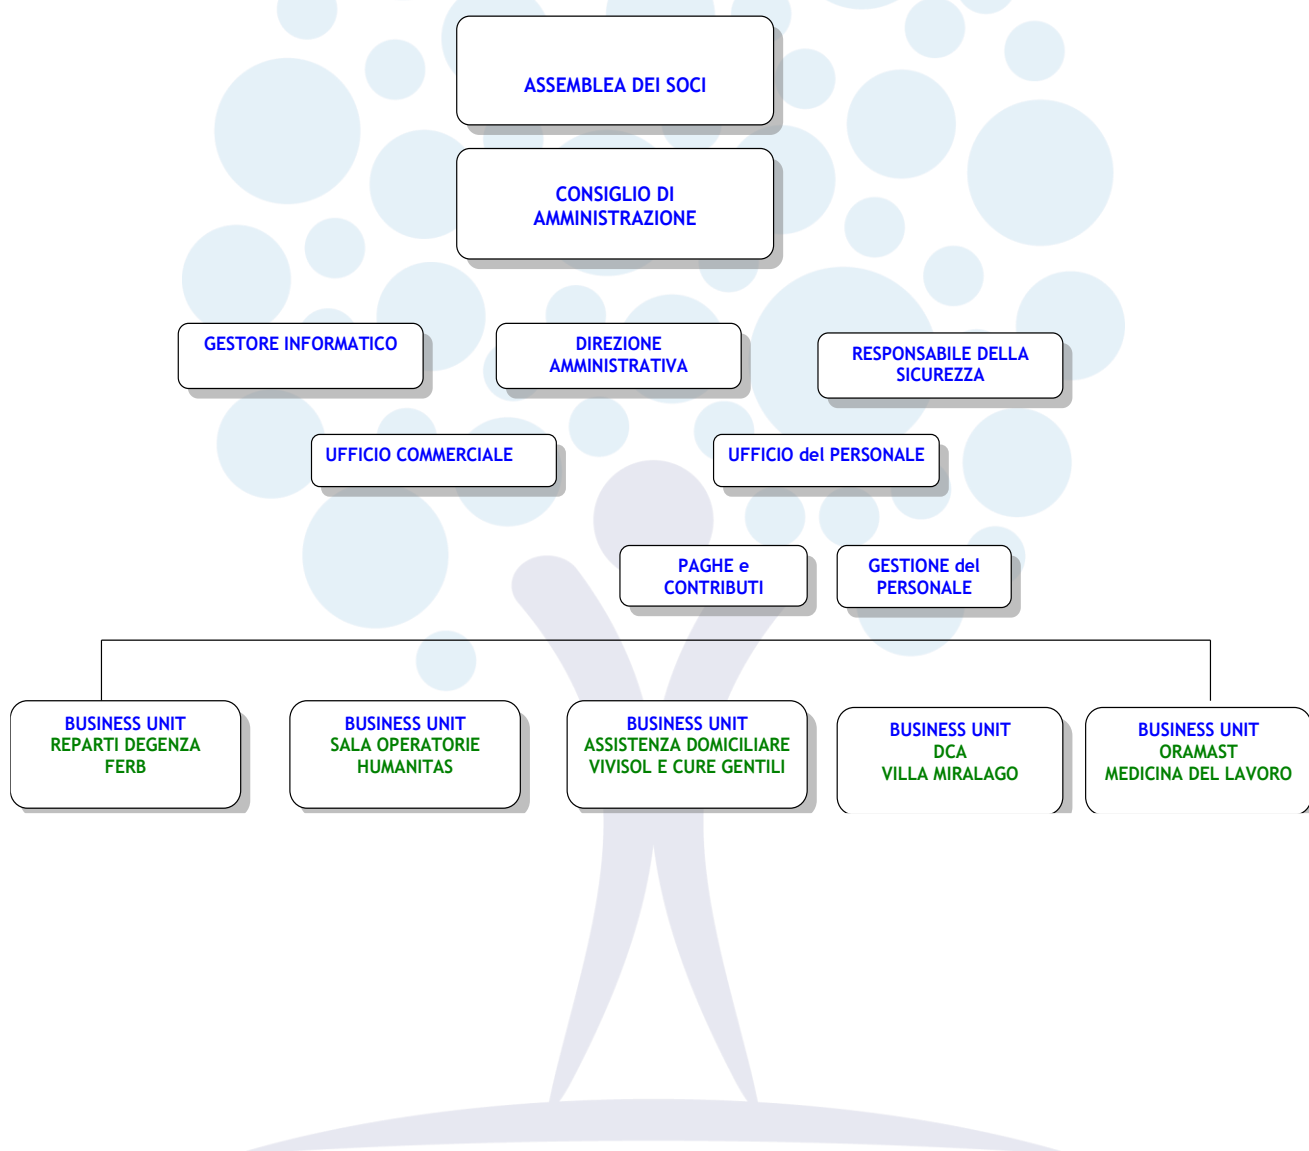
ASSEMBLEA DEI SOCI

CONSIGLIO DI AMMINISTRAZIONE

GESTORE INFORMATICO

DIREZIONE AMMINISTRATIVA

RESPONSABILE DELLA SICUREZZA

UFFICIO COMMERCIALE

UFFICIO del PERSONALE

PAGHE e CONTRIBUTI

GESTIONE del PERSONALE

BUSINESS UNIT
REPARTI DEGENZA
FERB

BUSINESS UNIT
SALA OPERATORIE
HUMANITAS

BUSINESS UNIT
ASSISTENZA DOMICILIARE
VIVISOL E CURE GENTILI

BUSINESS UNIT
DCA
VILLA MIRALAGO

BUSINESS UNIT
ORAMAST
MEDICINA DEL LAVORO